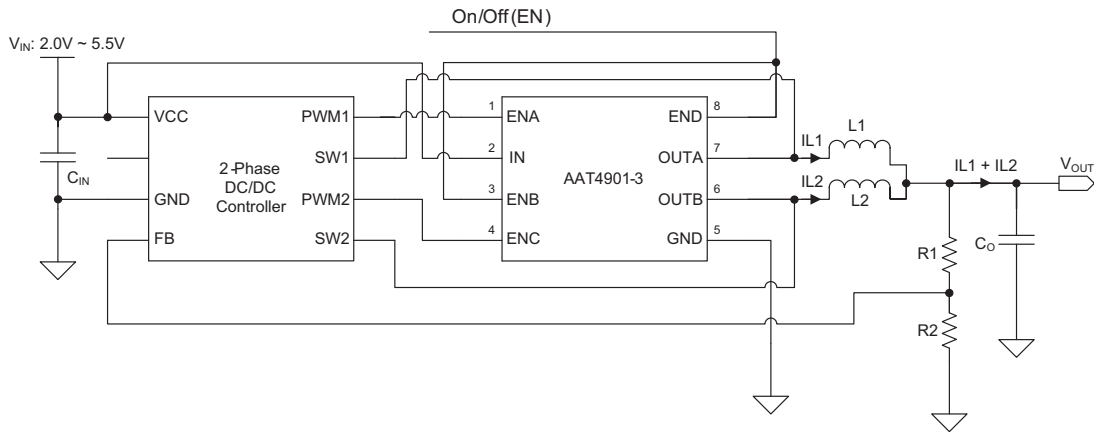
On/Off(EN)

$V_{IN}$: 2.0V ~ 5.5V

$C_{IN}$

VCC

GND

FB

PWM1

SW1

2-Phase DC/DC Controller

PWM2

SW2

1 ENA

2 IN

3 ENB

4 ENC

AAT4901-3

END 8

OUTA 7

OUTB 6

GND 5

IL1

L1

IL2

L2

IL1 + IL2

$V_{OUT}$

R1

$C_O$

R2